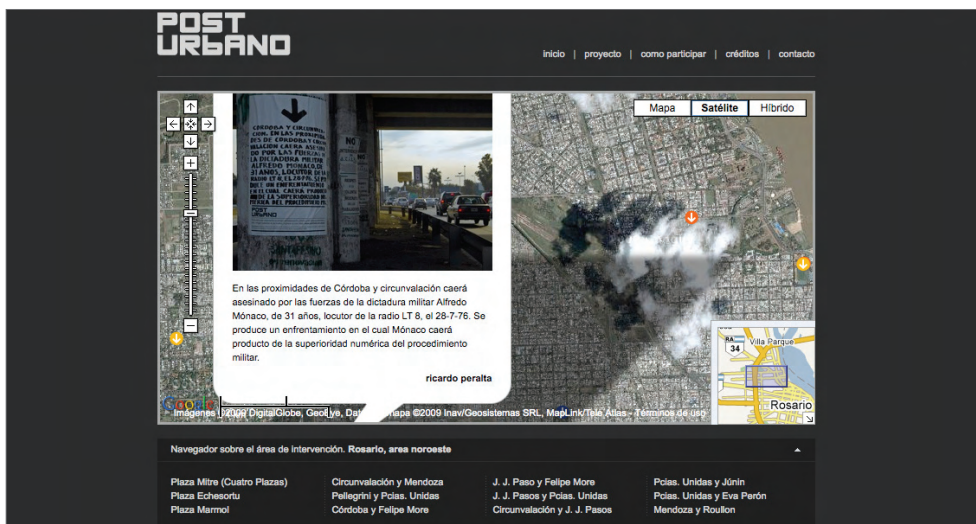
POST URBANO

inicio | proyecto | como participar | créditos | contacto

Mapa | Satélite | Híbrido

En las proximidades de Córdoba y circunvalación caerá asesinado por las fuerzas de la dictadura militar Alfredo Mónaco, de 31 años, locutor de la radio LT 8, el 28-7-76. Se produce un enfrentamiento en el cual Mónaco caerá producto de la superioridad numérica del procedimiento militar.

ricardo peralta

34 Villa Parque

Rosario

Imágenes ©2009 DigitalGlobe, GeoEye, Datos de mapa ©2009 Inav/Geosistemas SRL, MapLink/Tele Atlas - Términos de uso

Navegador sobre el área de intervención. Rosario, area noroeste

Plaza Mitre (Cuatro Plazas)
Plaza Echesortu
Plaza Marmol

Circunvalación y Mendoza
Pellegrini y Pcias. Unidas
Córdoba y Felipe More

J. J. Paso y Felipe More
J. J. Pasos y Pcias. Unidas
Circunvalación y J. J. Pasos

Pcias. Unidas y Júnin
Pcias. Unidas y Eva Perón
Mendoza y Roullon